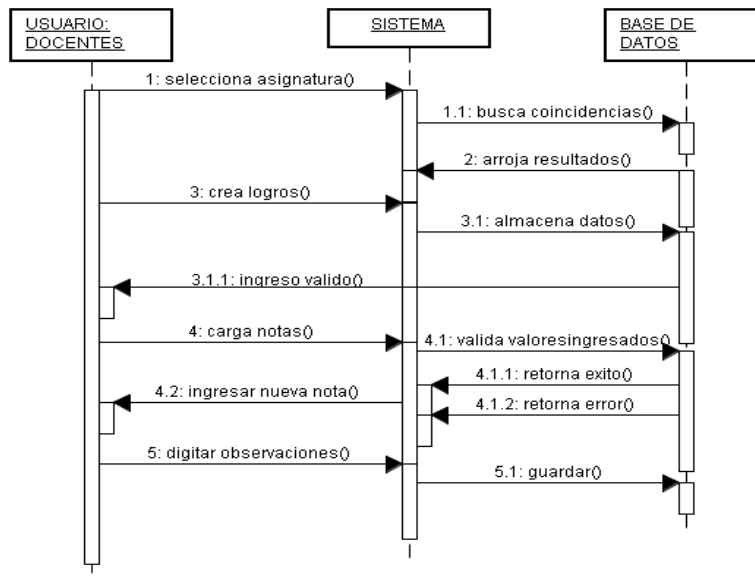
USUARIO: DOCENTES

SISTEMA

BASE DE DATOS

1: selecciona asignatura()

1.1: busca coincidencias()

2: arroja resultados()

3: crea logros()

3.1: almacena datos()

3.1.1: ingreso valido()

4: carga notas()

4.1: valida valoresingresados()

4.1.1: retorna exito()

4.2: ingresar nueva nota()

4.1.2: retorna error()

5: digitar observaciones()

5.1: guardar()